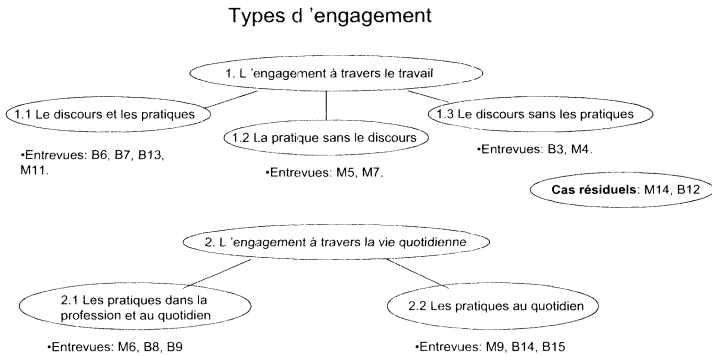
Types d 'engagement

1. L 'engagement à travers le travail

1.1 Le discours et les pratiques

•Entrevues: B6, B7, B13, M11.

1.2 La pratique sans le discours

•Entrevues: M5, M7.

1.3 Le discours sans les pratiques

•Entrevues: B3, M4.

Cas résiduels: M14, B12

2. L 'engagement à travers la vie quotidienne

2.1 Les pratiques dans la profession et au quotidien

•Entrevues: M6, B8, B9

2.2 Les pratiques au quotidien

•Entrevues: M9, B14, B15